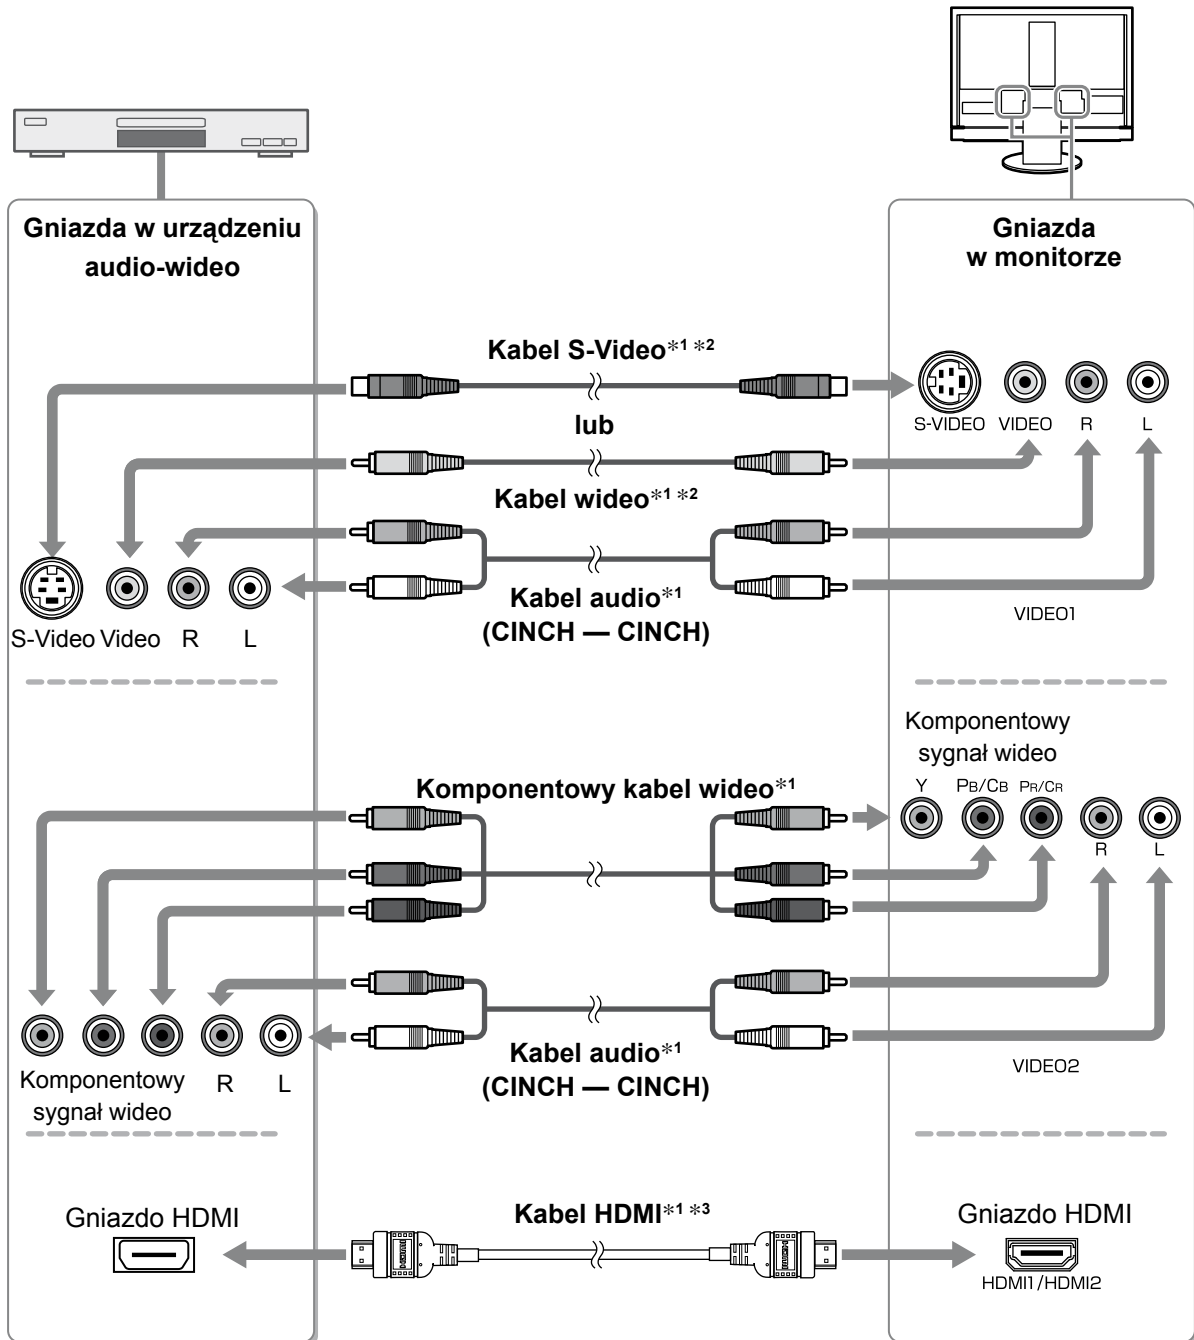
Gniazda w urządzeniu audio-wideo

Gniazda w monitorze

Kabel S-Video$^{*1}$ $^{*2}$

S-VIDEO VIDEO R L

lub

Kabel wideo$^{*1}$ $^{*2}$

Kabel audio$^{*1}$
(CINCH — CINCH)

S-Video Video R L

VIDEO1

Komponentowy sygnał wideo

Komponentowy kabel wideo$^{*1}$

Y $P_B/C_B$ $P_R/C_R$ R L

Kabel audio$^{*1}$
(CINCH — CINCH)

Komponentowy sygnał wideo R L

VIDEO2

Gniazdo HDMI

Kabel HDMI$^{*1}$ $^{*3}$

Gniazdo HDMI

HDMI1/HDMI2